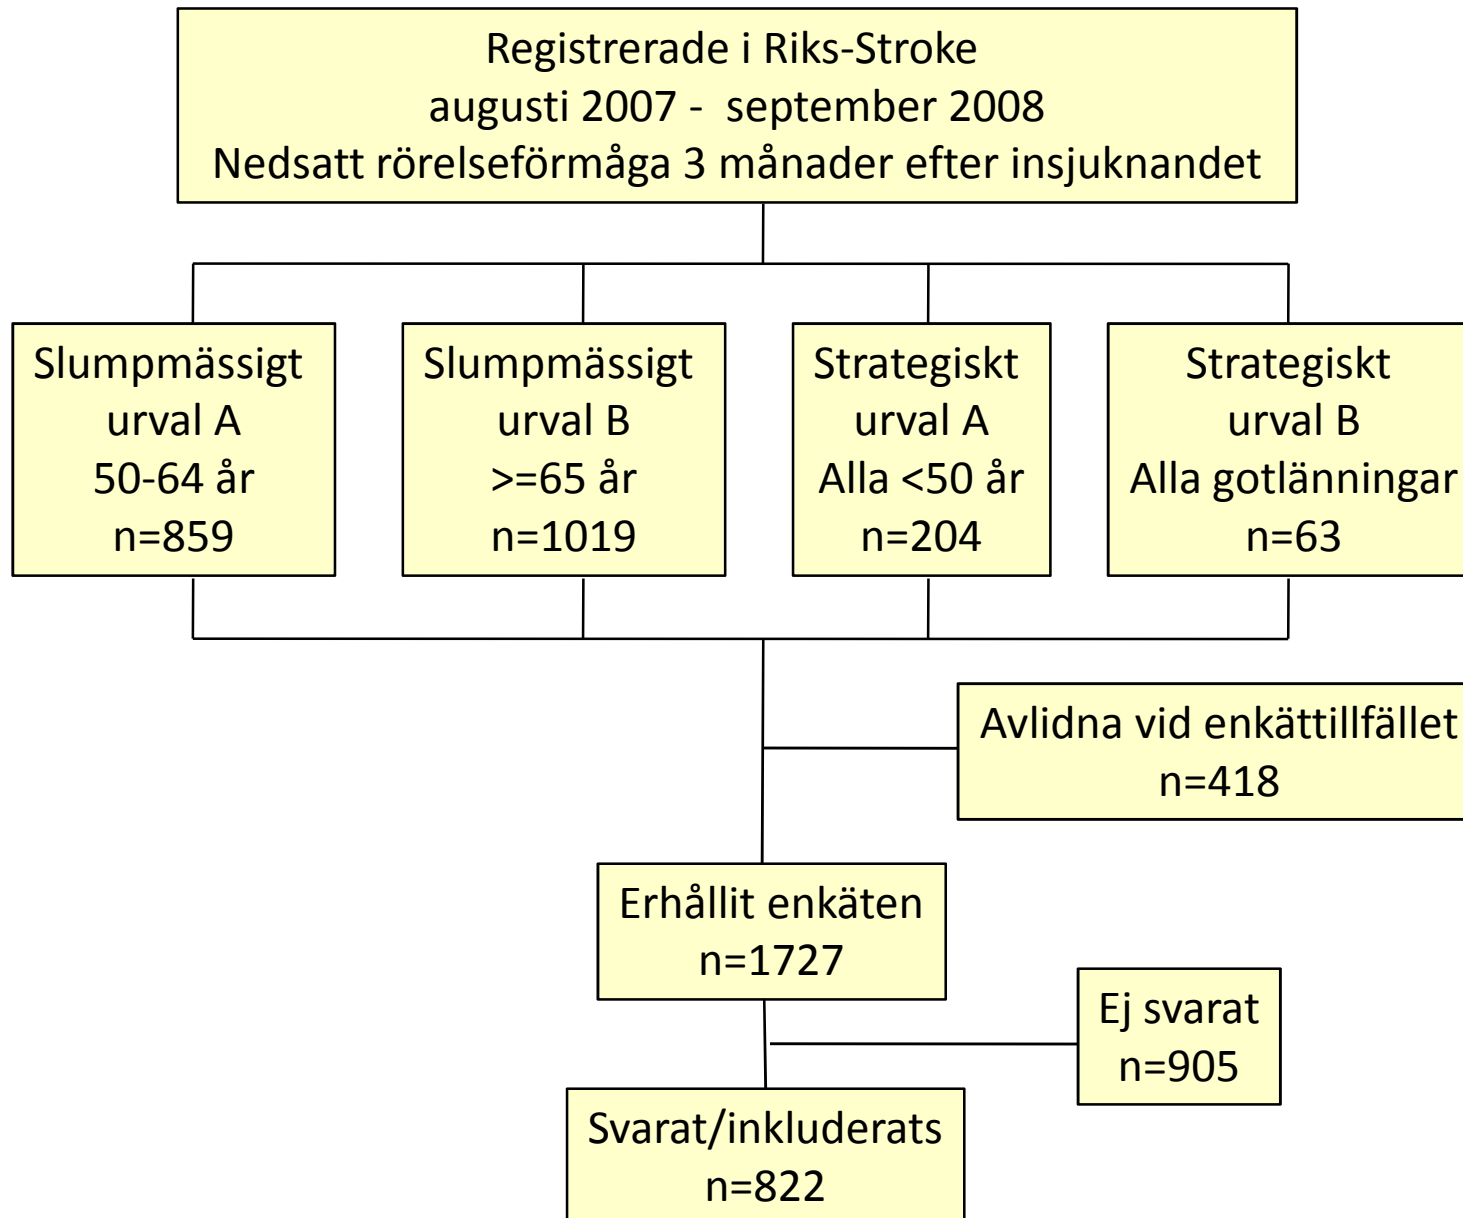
Registrerade i Riks-Stroke
augusti 2007 - september 2008
Nedsatt rörelseförmåga 3 månader efter insjuknandet

Slumpmässigt urval A
50-64 år
n=859

Slumpmässigt urval B
>=65 år
n=1019

Strategiskt urval A
Alla <50 år
n=204

Strategiskt urval B
Alla gotlänningar
n=63

Avlidna vid enkättillfället
n=418

Erhållit enkäten
n=1727

Ej svarat
n=905

Svarat/inkluderats
n=822